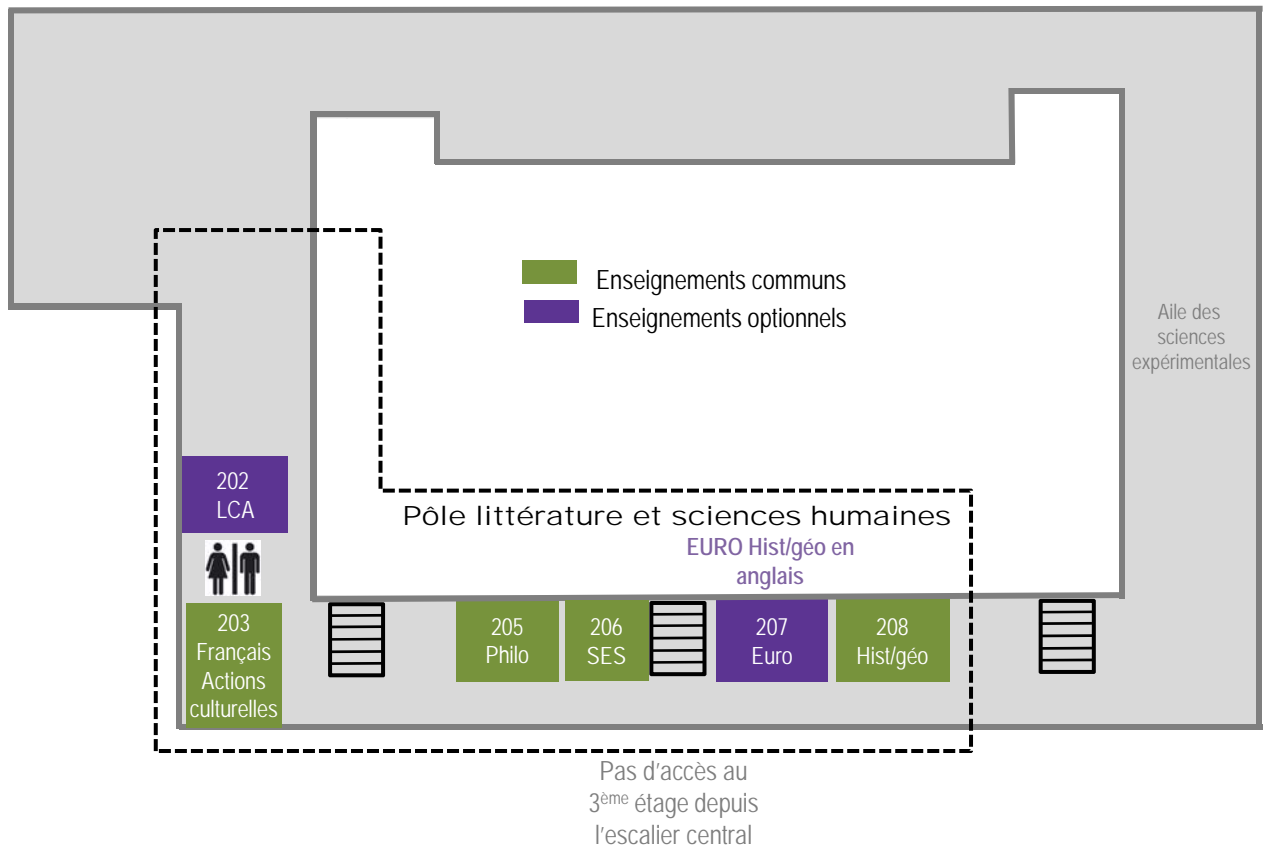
Enseignements communs
Enseignements optionnels

Aile des sciences expérimentales

202
LCA

Pôle littérature et sciences humaines

EURO Hist/géo en anglais

203
Français
Actions culturelles

205
Philo

206
SES

207
Euro

208
Hist/géo

Pas d'accès au $3^{ème}$ étage depuis l'escalier central